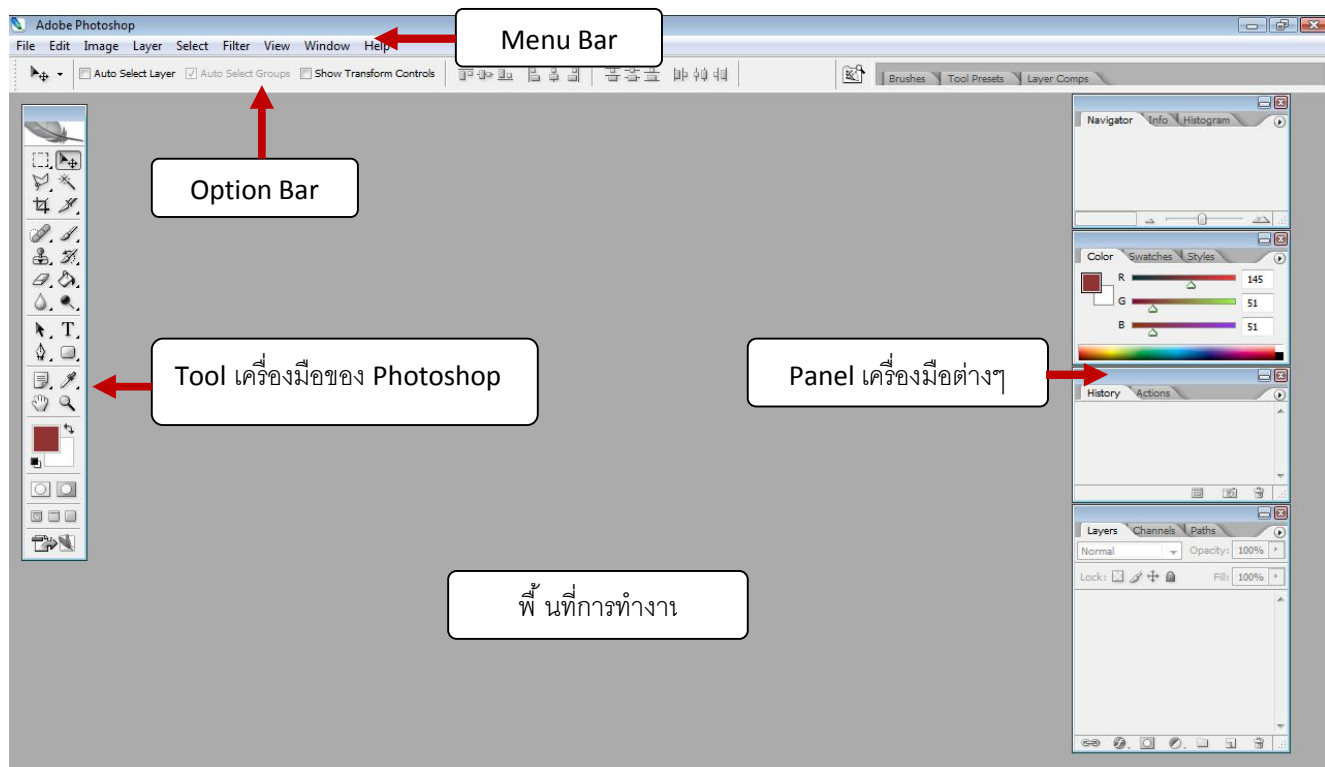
Adobe Photoshop

File Edit Image Layer Select Filter View Window Help

Menu Bar

Auto Select Layer Auto Select Groups Show Transform Controls

Brushes Tool Presets Layer Comps

Option Bar

Navigator Info Histogram

Color Swatches Styles

R 145

G 51

B 51

Tool เครื่องมือของ Photoshop

Panel เครื่องมือต่างๆ

History Actions

Layers Channels Paths

Normal Opacity: 100%

Lock: Fill: 100%

พื้ นที่การทำงาน